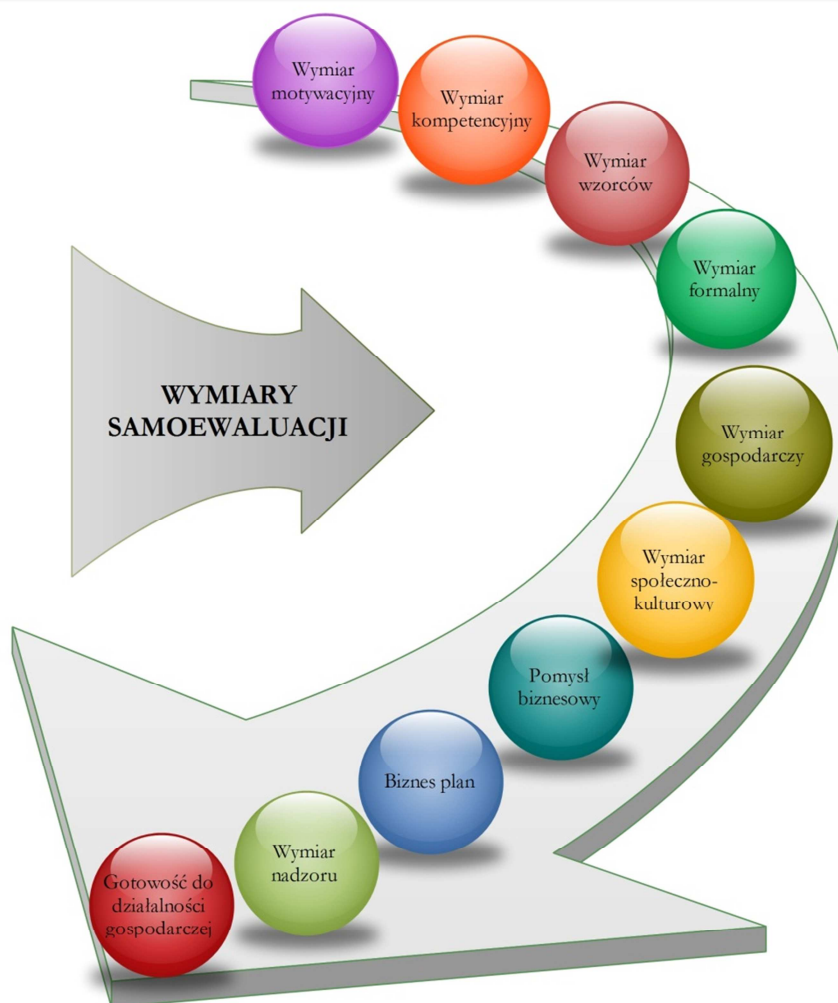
WYMIARY SAMOEWALUACJI

Wymiar motywacyjny

Wymiar kompetencyjny

Wymiar wzorców

Wymiar formalny

Wymiar gospodarczy

Wymiar społeczno-kulturowy

Pomysł biznesowy

Biznes plan

Wymiar nadzoru

Gotowość do działalności gospodarczej